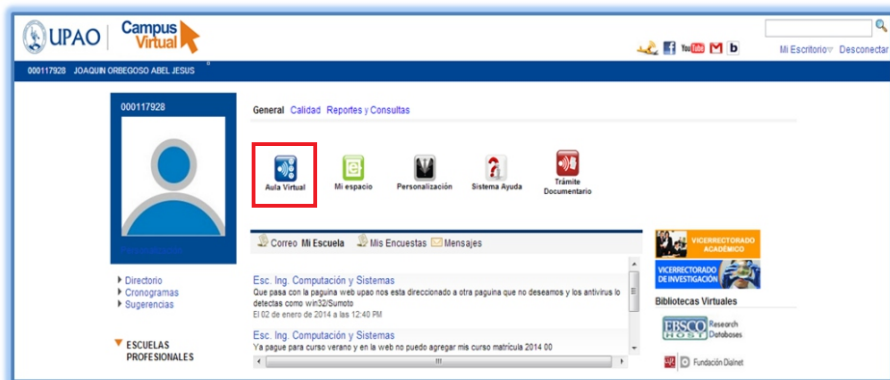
UPAO Campus Virtual

YouTube M b

Mi Escritorio Desconectar

000117928 JOAQUIN ORBEGOSO ABEL JESUS

000117928

General Calidad Reportes y Consultas

Aula Virtual Mi espacio Personalización Sistema Ayuda Trámite Documentario

Directorio
Cronogramas
Sugerencias

ESCUELAS PROFESIONALES

Correo Mi Escuela Mis Encuestas Mensajes

Esc. Ing. Computación y Sistemas
Que pasa con la paguina web upao nos esta direccionado a otra paguina que no deseamos y los antivirus lo detectas como win32/Sumoto
El 02 de enero de 2014 a las 12:40 PM

Esc. Ing. Computación y Sistemas
Ya pague para curso verano y en la web no puedo agregar mis curso matricula 2014 00

VICERRECTORADO ACADÉMICO
VICERRECTORADO DE INVESTIGACIÓN

Bibliotecas Virtuales

EBSCO HOST Research Databases

Fundación Dialnet